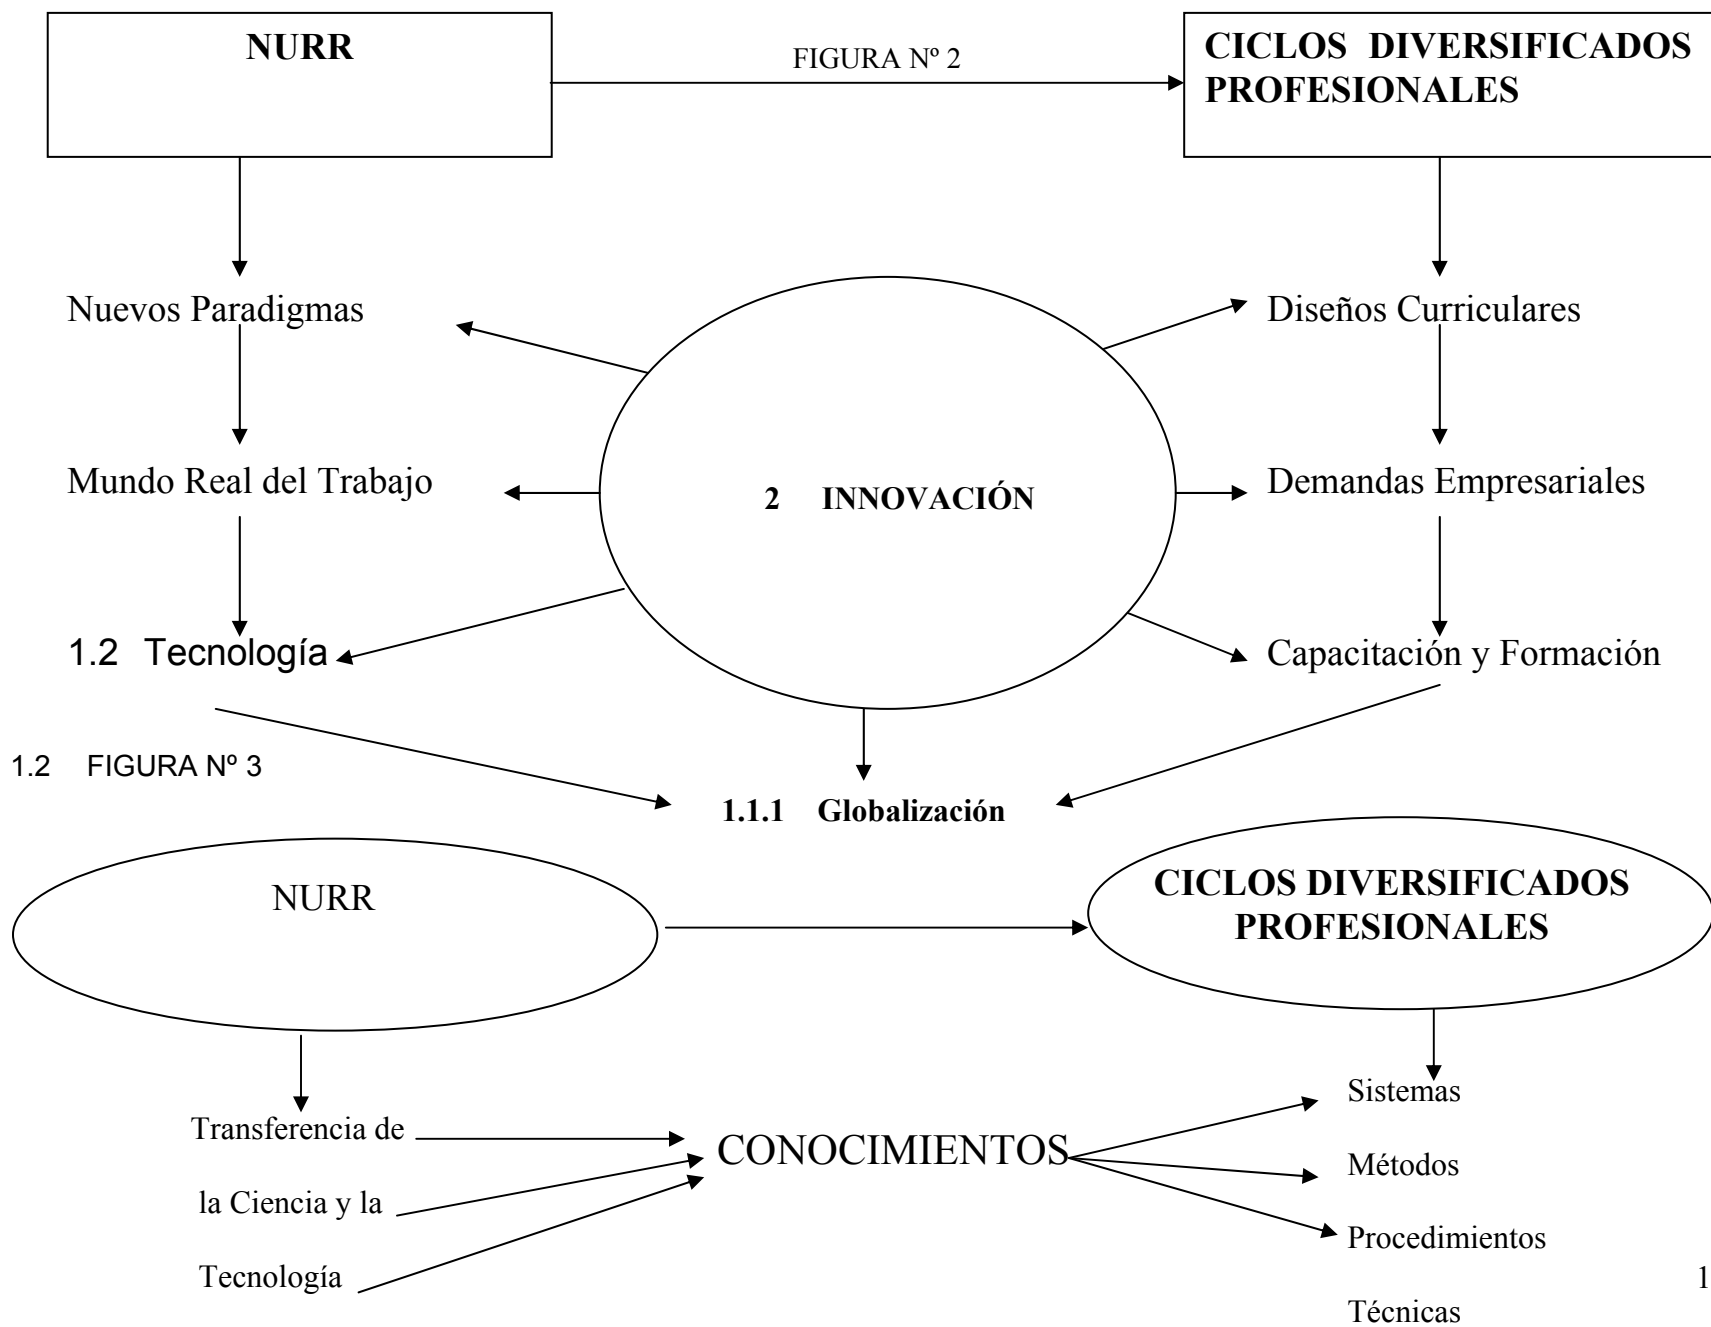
NURR

FIGURA Nº 2

CICLOS DIVERSIFICADOS PROFESIONALES

Nuevos Paradigmas

Diseños Curriculares

Mundo Real del Trabajo

2 INNOVACIÓN

Demandas Empresariales

1.2 Tecnología

Capacitación y Formación

1.2 FIGURA Nº 3

1.1.1 Globalización

NURR

CICLOS DIVERSIFICADOS PROFESIONALES

Transferencia de la Ciencia y la Tecnología

CONOCIMIENTOS

Sistemas

Métodos

Procedimientos

Técnicas

1